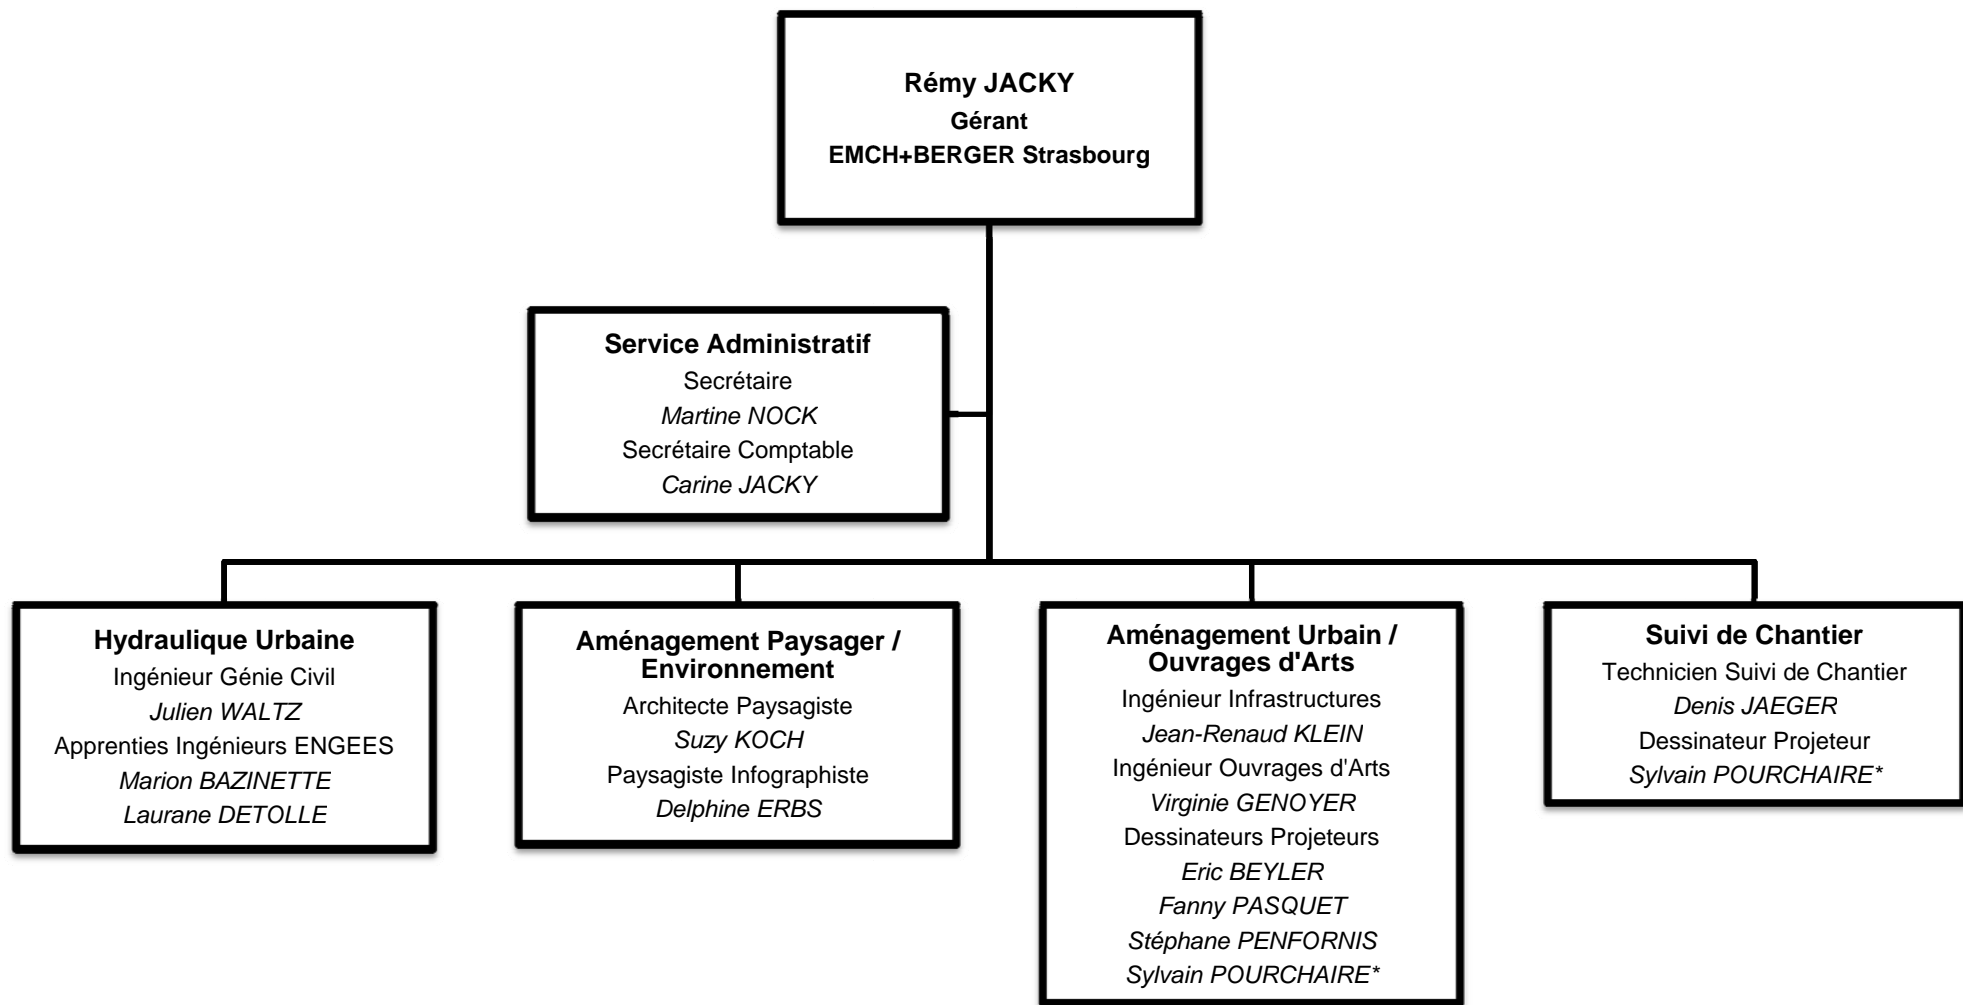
Rémy JACKY
Gérant
EMCH+BERGER Strasbourg

Service Administratif
Secrétaire
Martine NOCK
Secrétaire Comptable
Carine JACKY

Hydraulique Urbaine
Ingénieur Génie Civil
Julien WALTZ
Apprenties Ingénieurs ENGEES
Marion BAZINETTE
Laurane DETOLLE

Aménagement Paysager / Environnement
Architecte Paysagiste
Suzy KOCH
Paysagiste Infographiste
Delphine ERBS

Aménagement Urbain / Ouvrages d'Arts
Ingénieur Infrastructures
Jean-Renaud KLEIN
Ingénieur Ouvrages d'Arts
Virginie GENOYER
Dessinateurs Projeteurs
Eric BEYLER
Fanny PASQUET
Stéphane PENFORNIS
Sylvain POURCHAIRE*

Suivi de Chantier
Technicien Suivi de Chantier
Denis JAEGER
Dessinateur Projeteur
Sylvain POURCHAIRE*